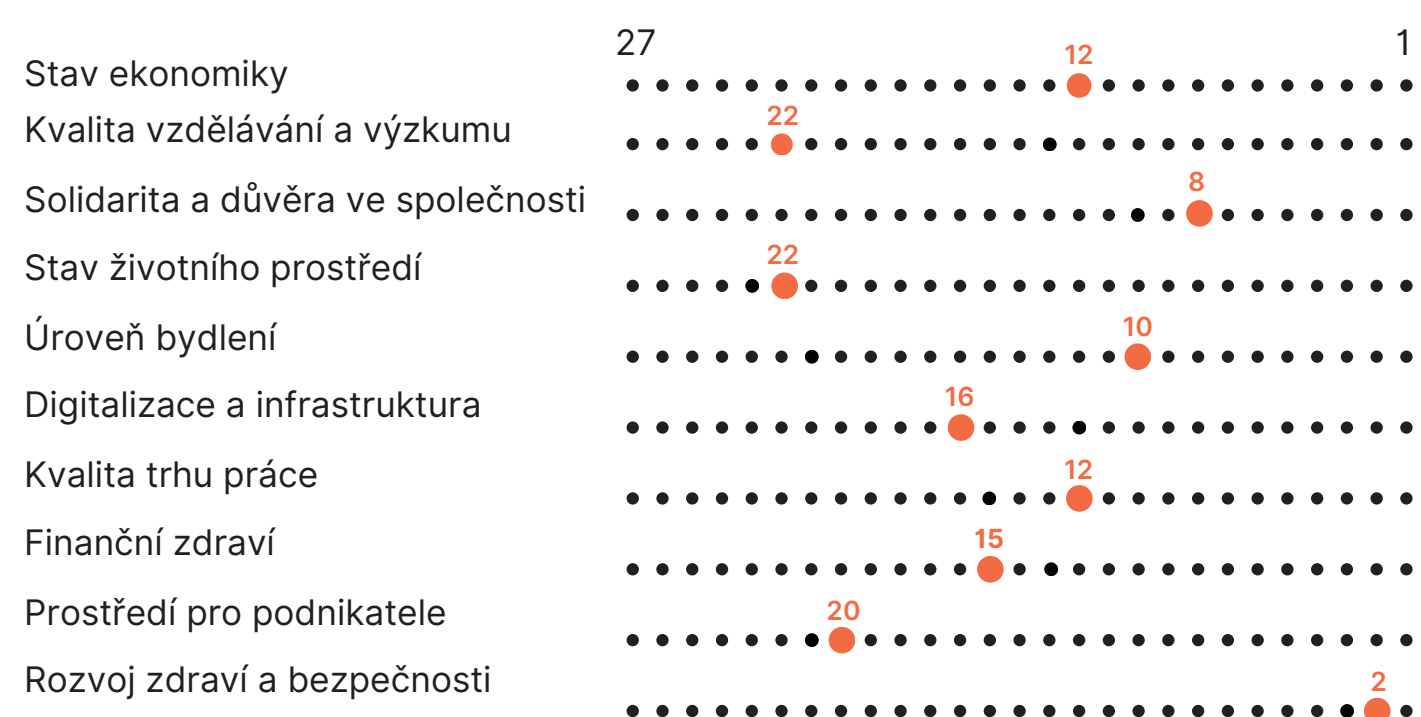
27

1

Stav ekonomiky 12

Kvalita vzdělávání a výzkumu 22

Solidarita a důvěra ve společnosti 8

Stav životního prostředí 22

Úroveň bydlení 10

Digitalizace a infrastruktura 16

Kvalita trhu práce 12

Finanční zdraví 15

Prostředí pro podnikatele 20

Rozvoj zdraví a bezpečnosti 2